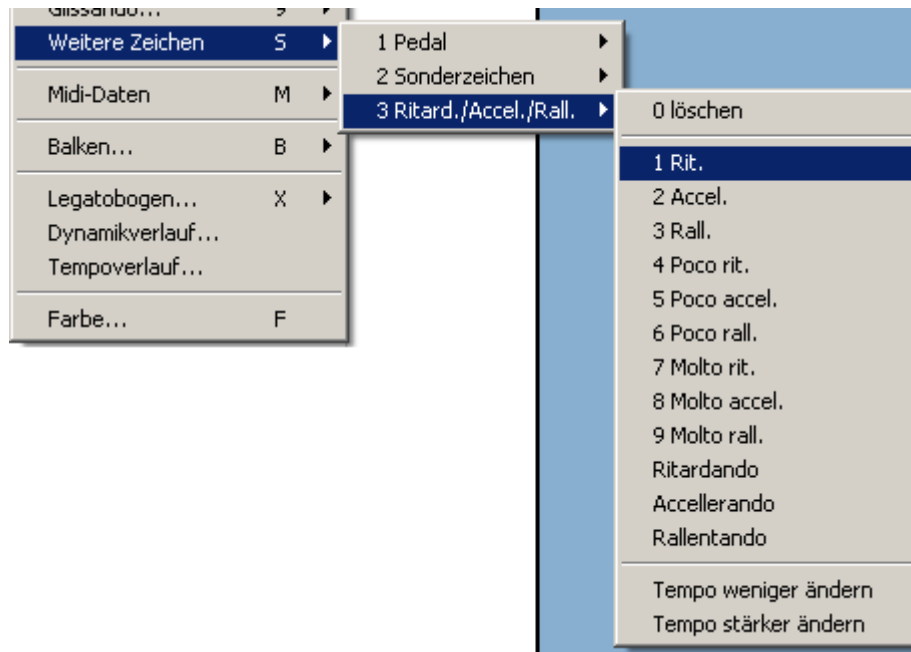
Glissando... 9
Weitere Zeichen S
Midi-Daten M
Balken... B
Legatobogen... X
Dynamikverlauf...
Tempoverlauf...
Farbe... F

1 Pedal
2 Sonderzeichen
3 Ritard./Accel./Rall.

0 löschen
1 Rit.
2 Accel.
3 Rall.
4 Poco rit.
5 Poco accel.
6 Poco rall.
7 Molto rit.
8 Molto accel.
9 Molto rall.
Ritardando
Accellerando
Rallentando
Tempo weniger ändern
Tempo stärker ändern